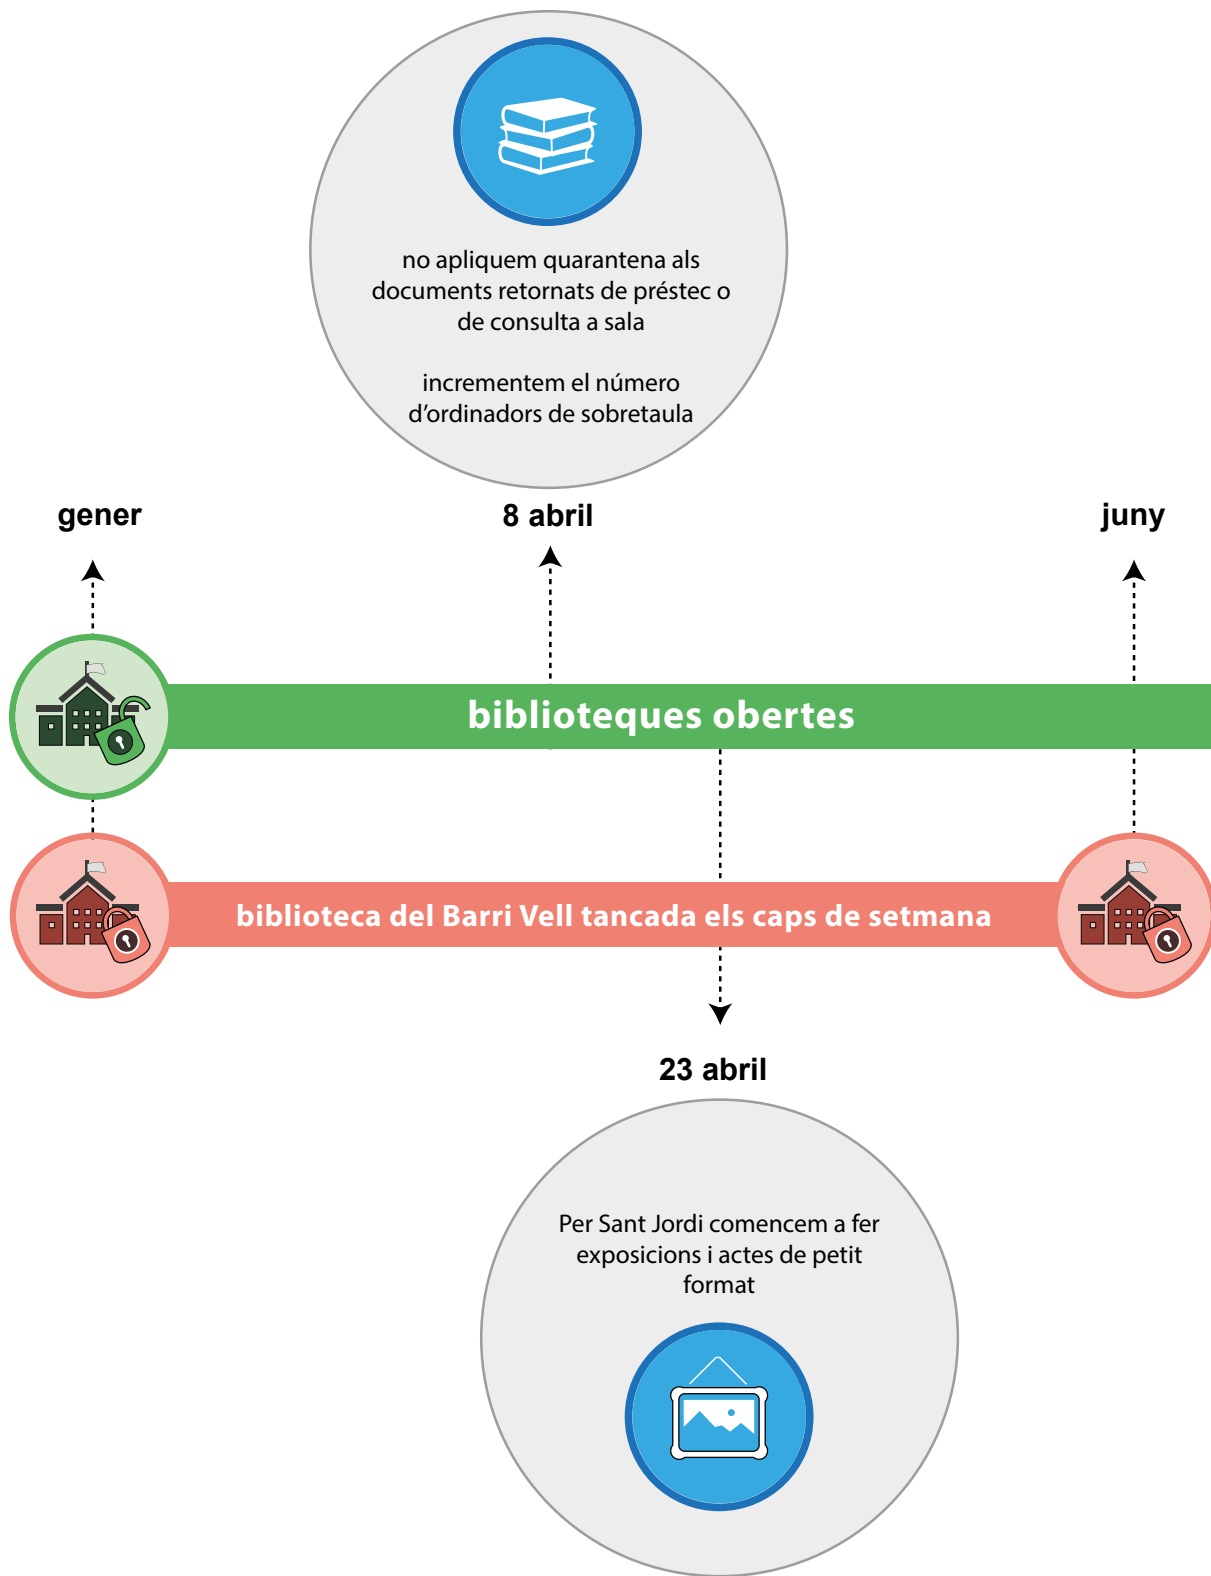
no apliquem quarantena als documents retornats de préstec o de consulta a sala

incrementem el número d'ordinadors de sobretaula

gener

8 abril

juny

biblioteques obertes

biblioteca del Barri Vell tancada els caps de setmana

23 abril

Per Sant Jordi comencem a fer exposicions i actes de petit format